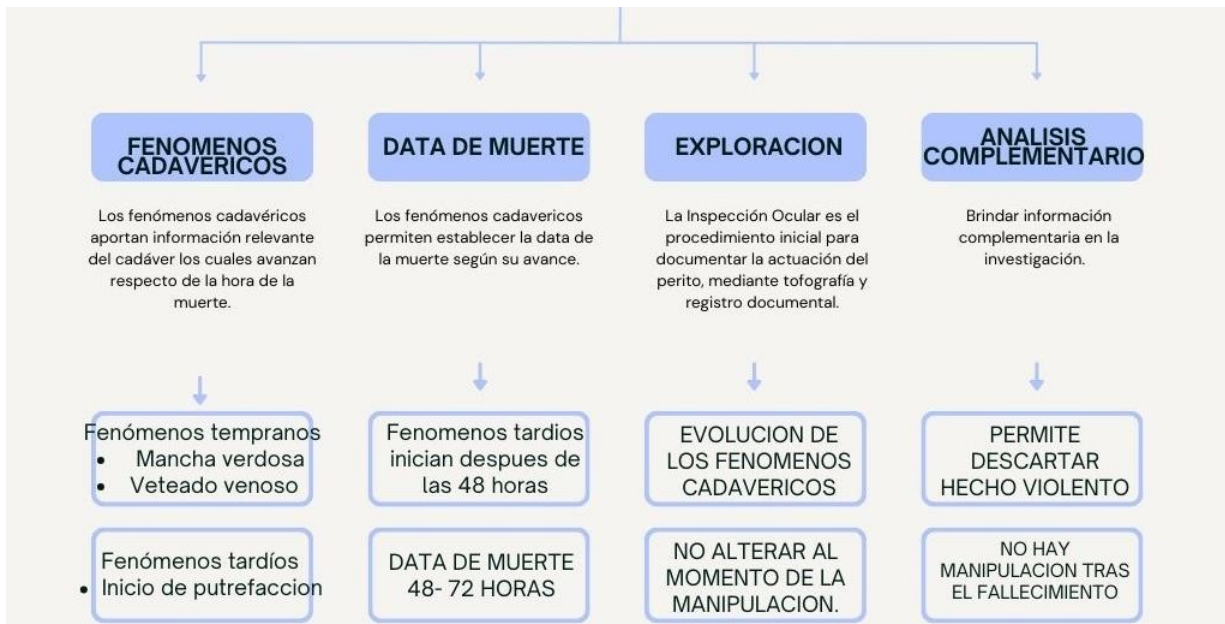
FENOMENOS CADAVERICOS

Los fenómenos cadavéricos aportan información relevante del cadáver los cuales avanzan respecto de la hora de la muerte.

Fenómenos tempranos
• Mancha verdosa
• Veteado venoso

Fenómenos tardíos
• Inicio de putrefaccion

DATA DE MUERTE

Los fenómenos cadavericos permiten establecer la data de la muerte según su avance.

Fenomenos tardios inician despues de las 48 horas

DATA DE MUERTE 48- 72 HORAS

EXPLORACION

La Inspección Ocular es el procedimiento inicial para documentar la actuación del perito, mediante tofografía y registro documental.

EVOLUCION DE LOS FENOMENOS CADAVERICOS

NO ALTERAR AL MOMENTO DE LA MANIPULACION.

ANALISIS COMPLEMENTARIO

Brindar información complementaria en la investigación.

PERMITE DESCARTAR HECHO VIOLENTO

NO HAY MANIPULACION TRAS EL FALLECIMIENTO